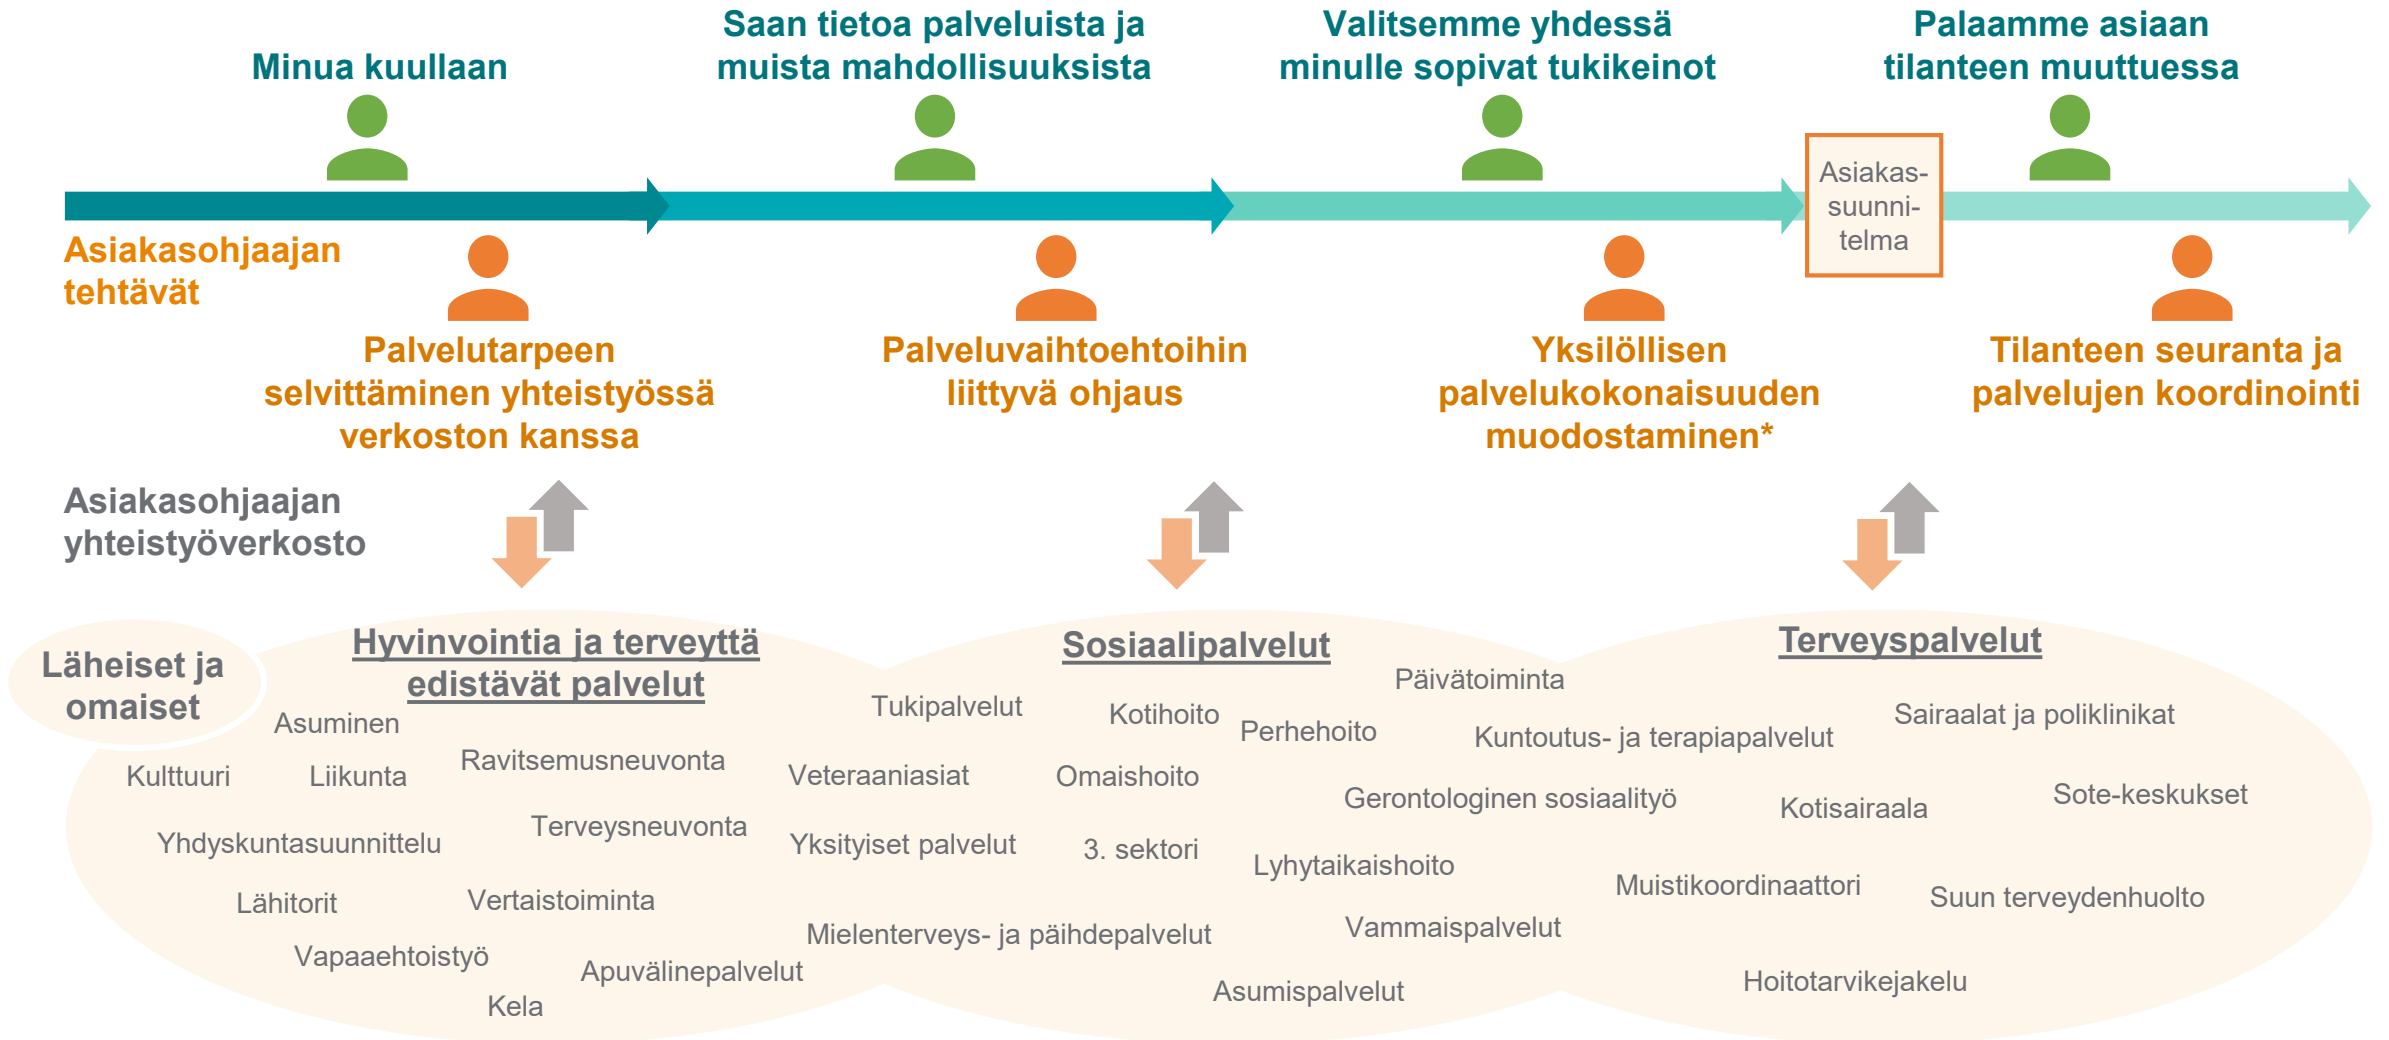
Minua kuullaan

Saan tietoa palveluista ja muista mahdollisuuksista

Valitsemme yhdessä minulle sopivat tukikeinot

Palaamme asiaan tilanteen muuttuessa

Asiakas-suunni-telma

Asiakasohjaajan tehtävät

Palvelutarpeen selvittäminen yhteistyössä verkoston kanssa

Palveluvaihtoehtoihin liittyvä ohjaus

Yksilöllisen palvelukokonaisuuden muodostaminen*

Tilanteen seuranta ja palvelujen koordinointi

Asiakasohjaajan yhteistyöverkosto

Läheiset ja omaiset

Hyvinvointia ja terveyttä edistävät palvelut

Asuminen
Kulttuuri
Liikunta
Ravitsemusneuvonta
Yhdyskuntasuunnittelu
Terveysneuvonta
Lähitorit
Vertaistoiminta
Vapaaehtoistyö
Apuvälinepalvelut
Kela

Sosiaalipalvelut

Tukipalvelut
Kotihoito
Perhehoito
Päivätoiminta
Veteraaniasiat
Omaishoito
Gerontologinen sosiaalityö
Yksityiset palvelut
3. sektori
Lyhytaikaishoito
Mielenterveys- ja päihdepalvelut
Vammaispalvelut
Asumispalvelut

Terveyspalvelut

Kuntoutus- ja terapiapalvelut
Sairaalat ja poliklinikat
Kotisairaala
Sote-keskukset
Muistikoordinaattori
Suun terveydenhuolto
Hoitotarvikejakelu